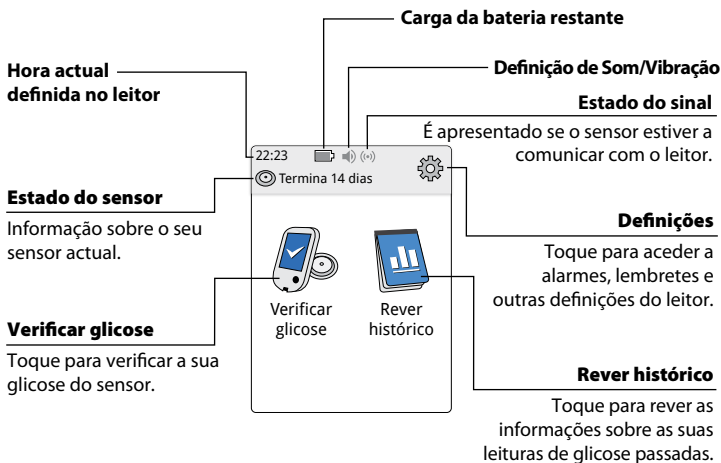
Carga da bateria restante

Hora actual definida no leitor

Definição de Som/Vibração

Estado do sinal

É apresentado se o sensor estiver a comunicar com o leitor.

22:23

Termina 14 dias

Estado do sensor

Informação sobre o seu sensor actual.

Definições

Toque para aceder a alarmes, lembretes e outras definições do leitor.

Verificar glicose

Rever histórico

Verificar glicose

Toque para verificar a sua glicose do sensor.

Rever histórico

Toque para rever as informações sobre as suas leituras de glicose passadas.